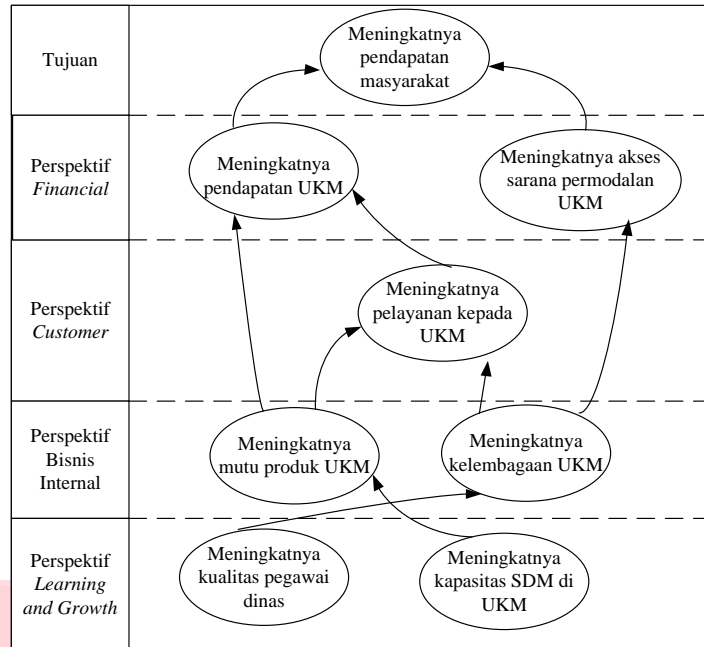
| | |
|---|---|
| Tujuan | Meningkatnya pendapatan masyarakat |
| Perspektif *Financial* | Meningkatnya pendapatan UKM; Meningkatnya akses sarana permodalan UKM |
| Perspektif *Customer* | Meningkatnya pelayanan kepada UKM |
| Perspektif Bisnis Internal | Meningkatnya mutu produk UKM; Meningkatnya kelembagaan UKM |
| Perspektif *Learning and Growth* | Meningkatnya kualitas pegawai dinas; Meningkatnya kapasitas SDM di UKM |